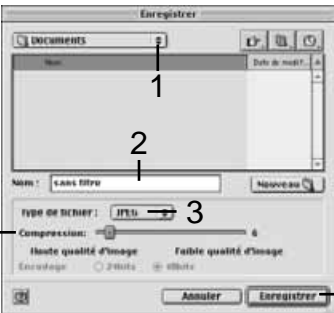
Enregistrer

Documents

Nom

Date de modif.

1

2

Nom : sans titre

Nouveau

Type de fichier : JPEG

3

Compression :

6

Haute qualité d'image

Faible qualité d'image

Encodage

24bits

8bits

Annuler

Enregistrer